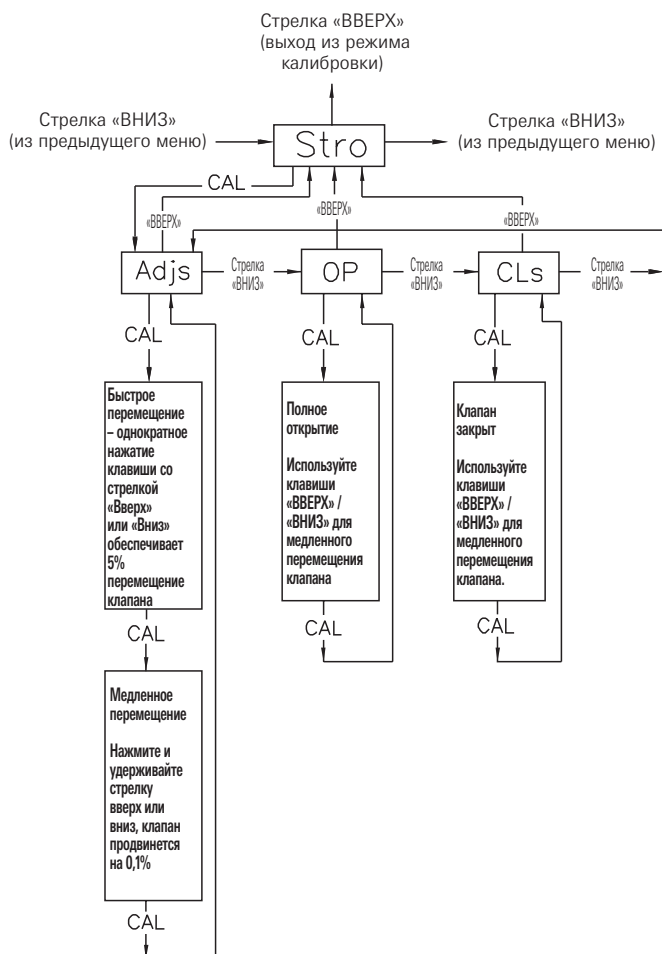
Стрелка «ВВЕРХ» (выход из режима калибровки)

Стрелка «ВНИЗ» (из предыдущего меню)

Stro

Стрелка «ВНИЗ» (из предыдущего меню)

CAL

«ВВЕРХ»

«ВВЕРХ»

«ВВЕРХ»

Adjs

Стрелка «ВНИЗ»

OP

Стрелка «ВНИЗ»

CLs

Стрелка «ВНИЗ»

CAL

CAL

CAL

Быстрое перемещение – однократное нажатие клавиши со стрелкой «Вверх» или «Вниз» обеспечивает 5% перемещение клапана

Полное открытие

Используйте клавиши «ВВЕРХ» / «ВНИЗ» для медленного перемещения клапана

Клапан закрыт

Используйте клавиши «ВВЕРХ» / «ВНИЗ» для медленного перемещения клапана.

CAL

CAL

CAL

Медленное перемещение

Нажмите и удерживайте стрелку вверх или вниз, клапан продвинется на 0,1%

CAL